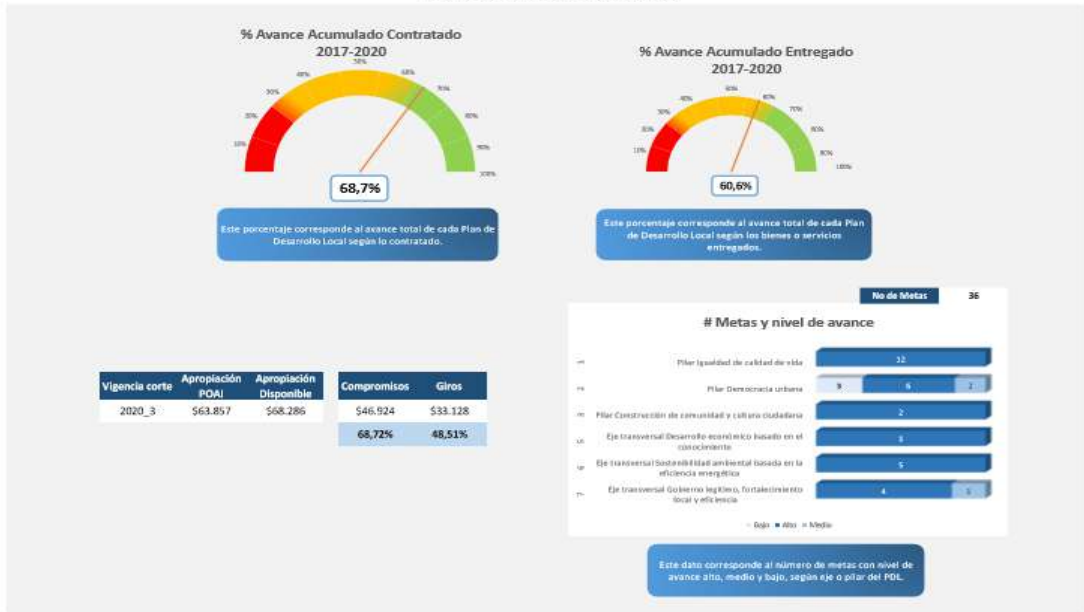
% Avance Acumulado Contratado 2017-2020

10% 20% 30% 40% 50% 60% 70% 80% 90% 100%

68,7%

Este porcentaje corresponde al avance total de cada Plan de Desarrollo Local según lo contratado.

% Avance Acumulado Entregado 2017-2020

10% 20% 30% 40% 50% 60% 70% 80% 90% 100%

60,6%

Este porcentaje corresponde al avance total de cada Plan de Desarrollo Local según los bienes o servicios entregados.

| Vigencia corte | Apropiación POAI | Apropiación Disponible |
|---|---|---|
| 2020_3 | $63.857 | $68.286 |

| Compromisos | Giros |
|---|---|
| $46.924 | $33.128 |
| 68,72% | 48,51% |

No de Metas 36

# Metas y nivel de avance

Pilar Igualdad de calidad de vida 32
Pilar Democracia urbana 9 6 2
Pilar Construcción de comunidad y cultura ciudadana 2
Eje transversal Desarrollo económico basado en el conocimiento 3
Eje transversal Sostenibilidad ambiental basada en la eficiencia energética 5
Eje transversal Gobierno legítimo, fortalecimiento local y eficiencia 4 1

Bajo Alto Medio

Este dato corresponde al número de metas con nivel de avance alto, medio y bajo, según eje o pilar del PDL.